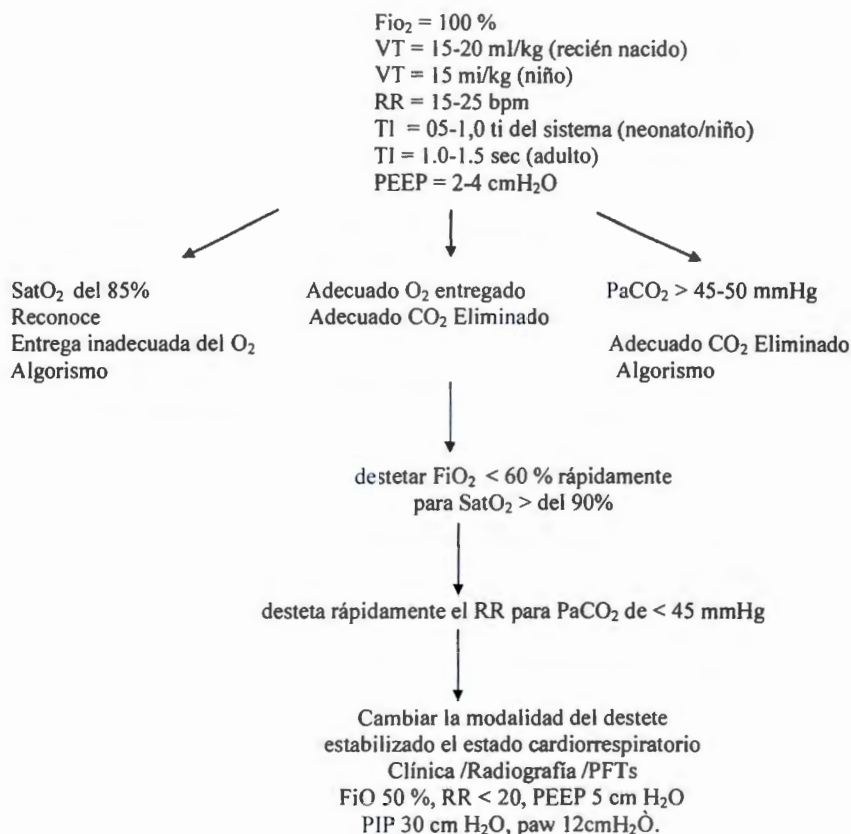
$Fio_2$ = 100 %
VT = 15-20 ml/kg (recién nacido)
VT = 15 mi/kg (niño)
RR = 15-25 bpm
TI = 05-1,0 ti del sistema (neonato/niño)
TI = 1.0-1.5 sec (adulto)
PEEP = 2-4 $cmH_2O$

$SatO_2$ del 85%
Reconoce
Entrega inadecuada del $O_2$
Algorismo

Adecuado $O_2$ entregado
Adecuado $CO_2$ Eliminado

$PaCO_2$ > 45-50 mmHg

Adecuado $CO_2$ Eliminado
Algorismo

destetar $FiO_2$ < 60 % rápidamente
para $SatO_2$ > del 90%

desteta rápidamente el RR para $PaCO_2$ de < 45 mmHg

Cambiar la modalidad del destete
estabilizado el estado cardiorrespiratorio
Clínica /Radiografía /PFTs
FiO 50 %, RR < 20, PEEP 5 cm $H_2O$
PIP 30 cm $H_2O$, paw 12$cmH_2$Ò.